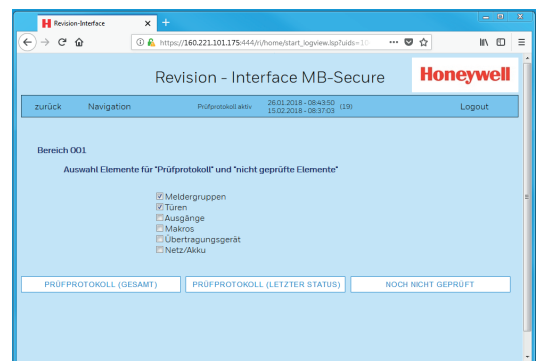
Revision-Interface ×

https://160.221.101.175:444/ri/home/start_logview.lsp?uids=10

Revision - Interface MB-Secure

Honeywell

zurück Navigation Prüfprotokoll aktiv 26.01.2018 - 08:43:50 15.02.2018 - 08:37:03 (19) Logout

Bereich 001

Auswahl Elemente für "Prüfprotokoll" und "nicht geprüfte Elemente"

☑ Meldergruppen
☑ Türen
☐ Ausgänge
☐ Makros
☐ Übertragungsgerät
☐ Netz/Akku

PRÜFPROTOKOLL (GESAMT) PRÜFPROTOKOLL (LETZTER STATUS) NOCH NICHT GEPRÜFT